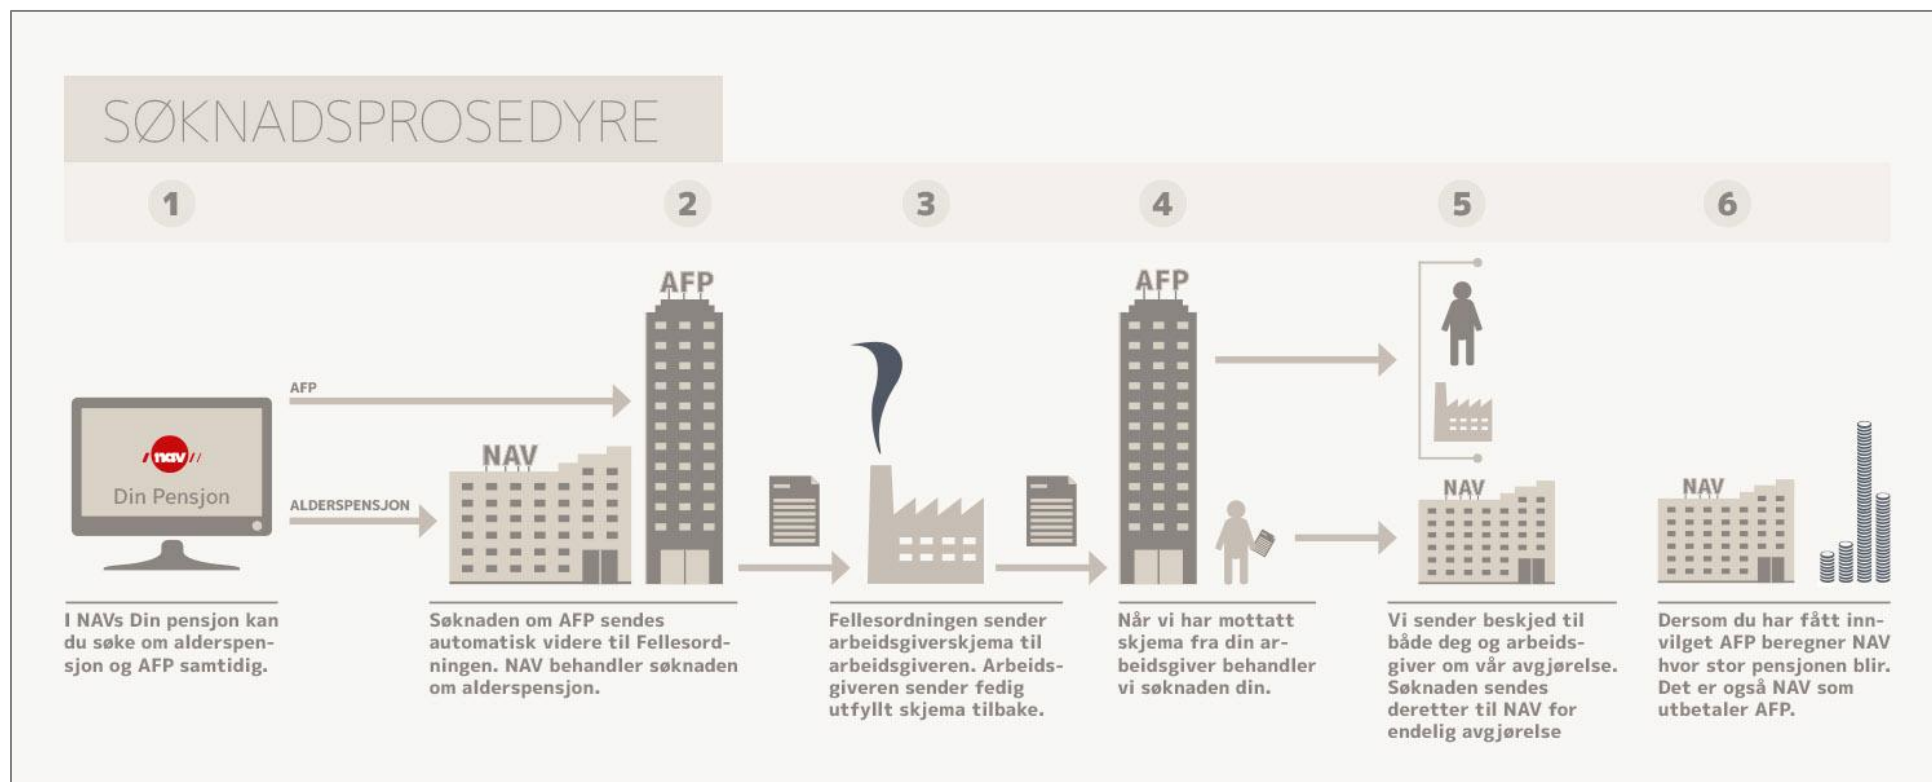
SØKNADSPROSEDYRE

1

2

3

4

5

6

nav

Din Pensjon

AFP

ALDERSPENSJON

NAV

AFP

AFP

NAV

NAV

I NAVs Din pensjon kan du søke om alderspensjon og AFP samtidig.

Søknaden om AFP sendes automatisk videre til Fellesordningen. NAV behandler søknaden om alderspensjon.

Fellesordningen sender arbeidsgiverskjema til arbeidsgiveren. Arbeidsgiveren sender fedig utfyllt skjema tilbake.

Når vi har mottatt skjema fra din arbeidsgiver behandler vi søknaden din.

Vi sender beskjed til både deg og arbeidsgiver om vår avgjørelse. Søknaden sendes deretter til NAV for endelig avgjørelse

Dersom du har fått innvilget AFP beregner NAV hvor stor pensjonen blir. Det er også NAV som utbetaler AFP.